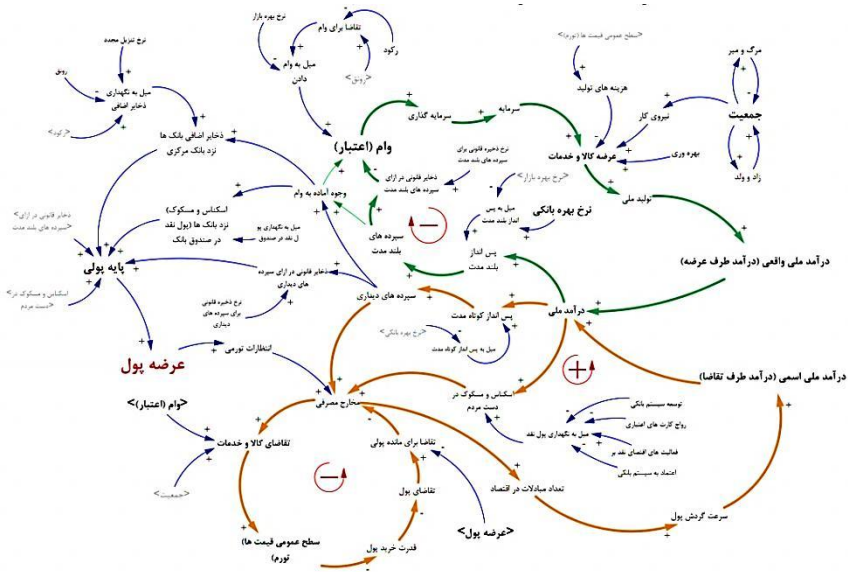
نرخ بهره بازار
تقاضا برای وام
رکود
میل به وام دادن
<رونق>
نرخ تنزیل مجدد
رونق
میل به نگهداری ذخایر اضافی
<رکود>
ذخایر اضافی بانک ها نزد بانک مرکزی
وام (اعتبار)
سرمایه گذاری
سرمایه
<سطح عمومی قیمت ها (تورم)>
هزینه های تولید
مرگ و میر
جمعیت
زاد و ولد
نیروی کار
بهره وری
عرضه کالا و خدمات
تولید ملی
نرخ ذخیره قانونی برای سپرده های بلند مدت
ذخایر قانونی در ازای سپرده های بلند مدت
وجوه آماده به وام
<نرخ بهره بازار>
نرخ بهره بانکی
میل به پس انداز بلند مدت
اسکناس و مسکوک (پول نقد) نزد بانک ها
میل به نگهداری پول نقد در صندوق بانک
سپرده های بلند مدت
پس انداز بلند مدت
<ذخایر قانونی در ازای سپرده های بلند مدت>
پایه پولی
<اسکناس و مسکوک در دست مردم>
ذخایر قانونی در ازای سپرده های دیداری
نرخ ذخیره قانونی برای سپرده های دیداری
سپرده های دیداری
درآمد ملی واقعی (درآمد طرف عرضه)
درآمد ملی
پس انداز کوتاه مدت
<نرخ بهره بانکی>
میل به پس انداز کوتاه مدت
عرضه پول
انتظارات تورمی
مخارج مصرفی
اسکناس و مسکوک در دست مردم
درآمد ملی اسمی (درآمد طرف تقاضا)
<وام (اعتبار)>
تقاضای کالا و خدمات
<جمعیت>
تقاضا برای مانده پول
توسعه سیستم بانکی
رواج کارت های اعتباری
میل به نگهداری پول نقد
فعالیت های اقتصادی نقد بر
اعتماد به سیستم بانکی
تقاضای پول
تعداد مبادلات در اقتصاد
سطح عمومی قیمت ها) تورم)
قدرت خرید پول
<عرضه پول>
سرعت گردش پول